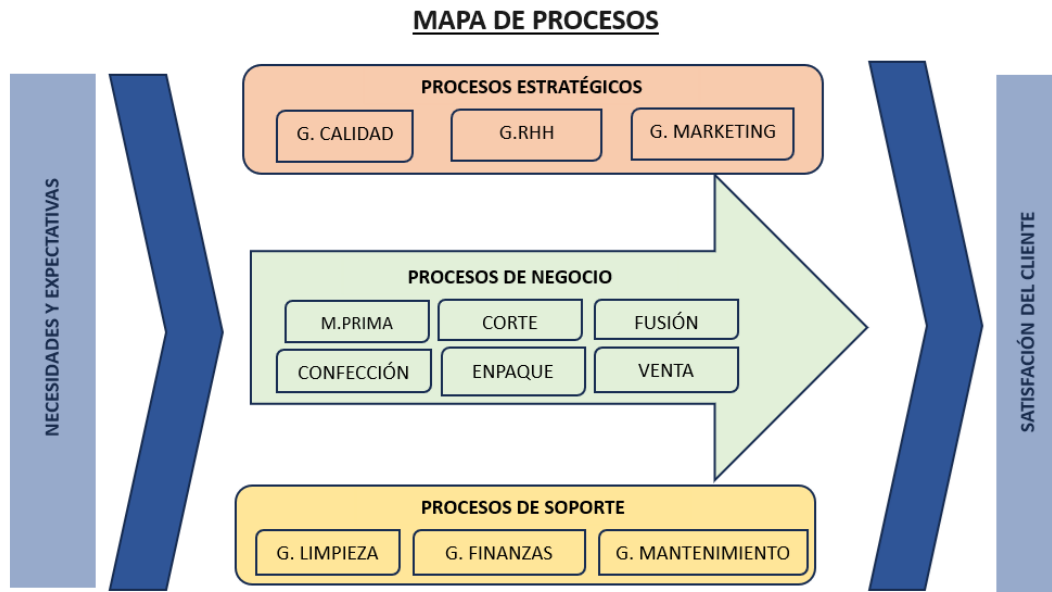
MAPA DE PROCESOS

NECESIDADES Y EXPECTATIVAS

PROCESOS ESTRATÉGICOS

G. CALIDAD

G.RHH

G. MARKETING

PROCESOS DE NEGOCIO

M.PRIMA

CORTE

FUSIÓN

CONFECCIÓN

ENPAQUE

VENTA

PROCESOS DE SOPORTE

G. LIMPIEZA

G. FINANZAS

G. MANTENIMIENTO

SATISFACIÓN DEL CLIENTE